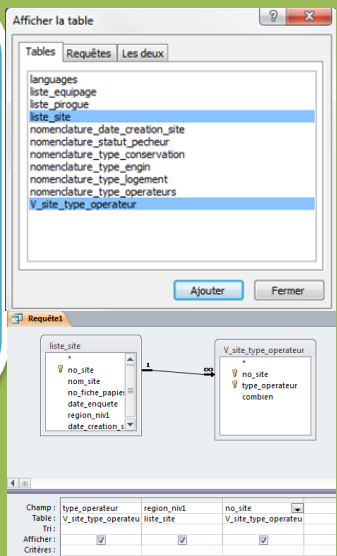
Afficher la table

?

Tables | Requêtes | Les deux

languages
liste_equipage
liste_pirogue
liste_site
nomenclature_date_creation_site
nomenclature_statut_pecheur
nomenclature_type_conservation
nomenclature_type_engin
nomenclature_type_logement
nomenclature_type_operateurs
V_site_type_operateur

Ajouter | Fermer

Requête1

liste_site
*
no_site
nom_site
no_fiche_papier
date_enquete
region_niv1
date_creation_s

1

∞

V_site_type_operateur
*
no_site
type_operateur
combien

| Champ : | type_operateur | region_niv1 | no_site |
|---|---|---|---|
| Table : | V_site_type_operateu | liste_site | V_site_type_operateu |
| Tri : | | | |
| Afficher : | ✓ | ✓ | ✓ |
| Critères : | | | |